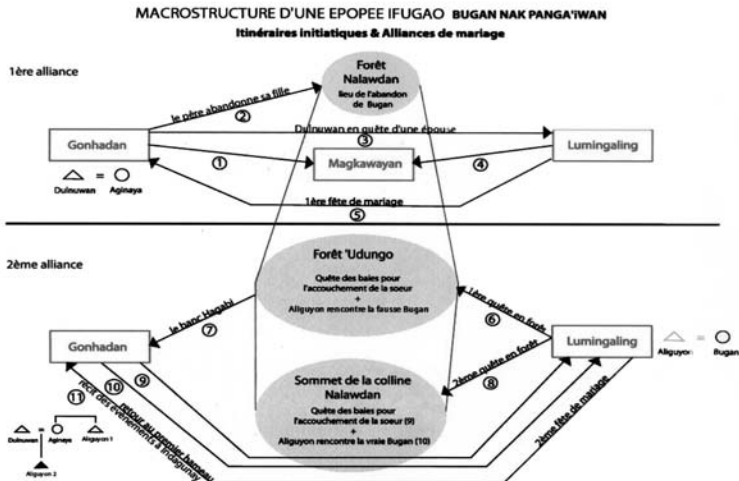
MACROSTRUCTURE D'UNE EPOPEE IFUGAO BUGAN NAK PANGA'iWAN

Itinéraires initiatiques & Alliances de mariage

1ère alliance

Forêt Nalawdan
lieu de l'abandon de Bugan

le père abandonne sa fille
②

Dulnuwan en quête d'une épouse
③

Gonhadan

①

Magkawayan

④

Lumingaling

Dulnuwan = Aginaya

1ère fête de mariage
⑤

2ème alliance

Forêt 'Udungo

Quête des baies pour l'accouchement de la soeur
+
Aliguyon rencontre la fausse Bugan

1ère quête en forêt
⑥

le banc Hagabi
⑦

Gonhadan

Lumingaling

Aliguyon = Bugan

2ème quête en forêt
⑧

⑨

⑩

retour au premier bercail
⑪

récit des événements à Indangunay

Sommet de la colline Nalawdan

Quête des baies pour l'accouchement de la soeur (9)
+
Aliguyon rencontre la vraie Bugan (10)

2ème fête de mariage

Dulnuwan
Aginaya
Aliguyon 1
Aliguyon 2